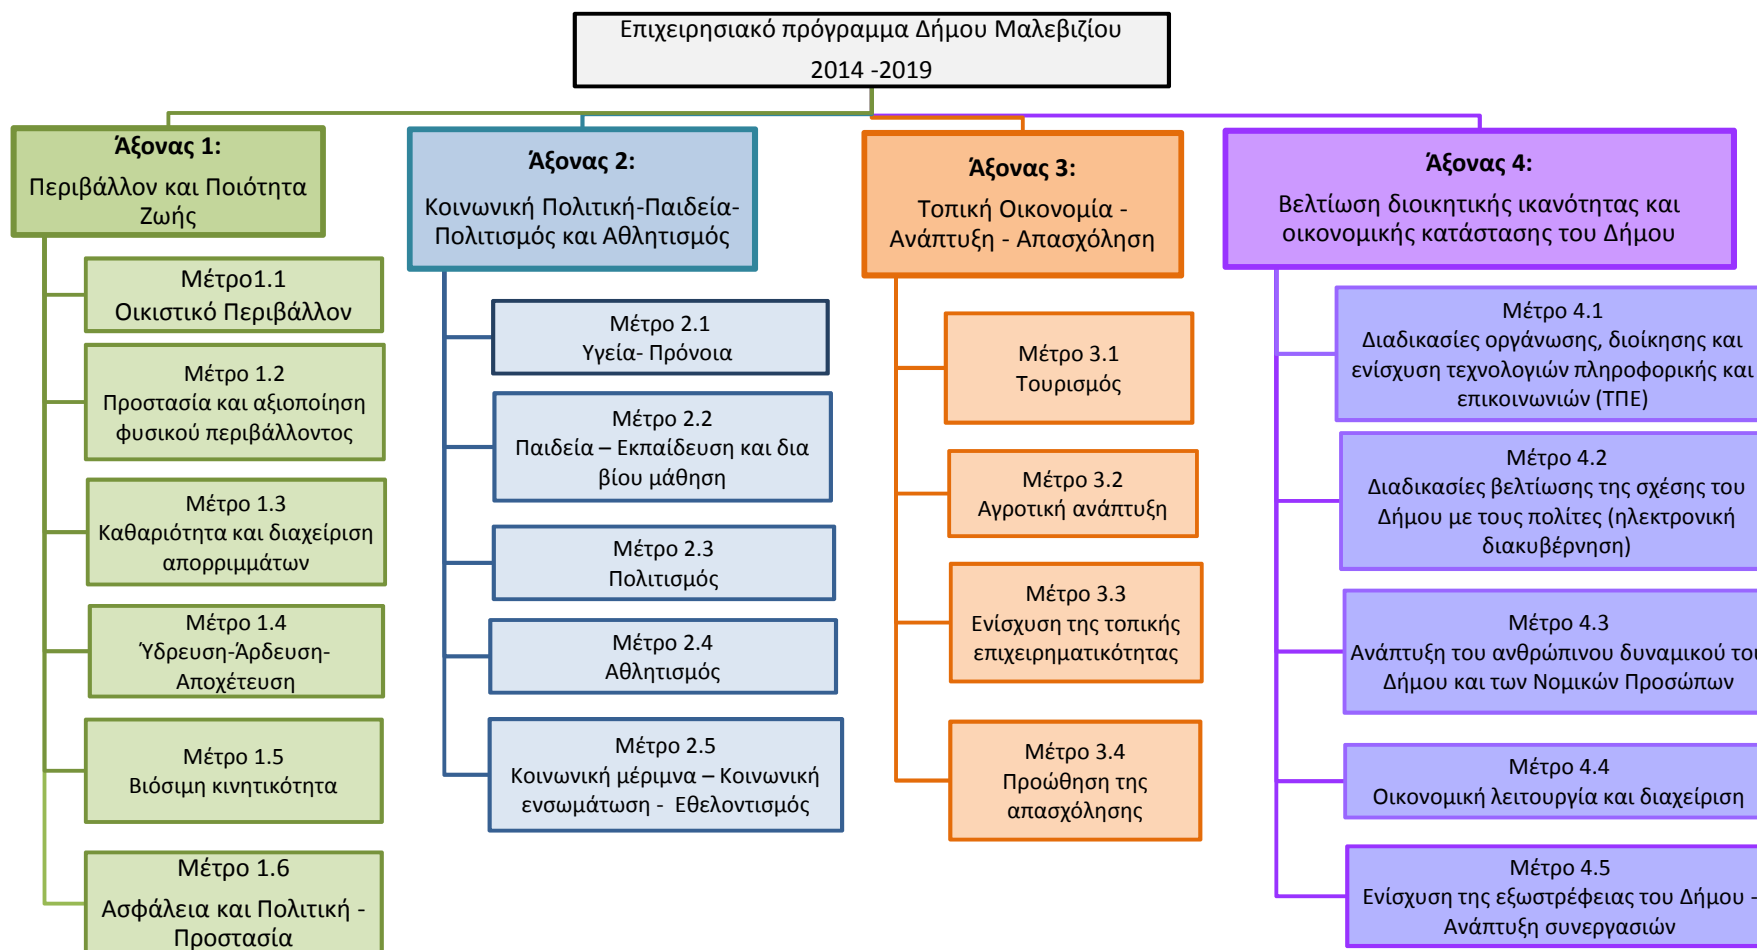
Επιχειρησιακό πρόγραμμα Δήμου Μαλεβιζίου
2014 -2019

Άξονας 1:
Περιβάλλον και Ποιότητα Ζωής

Μέτρο1.1
Οικιστικό Περιβάλλον

Μέτρο 1.2
Προστασία και αξιοποίηση φυσικού περιβάλλοντος

Μέτρο 1.3
Καθαριότητα και διαχείριση απορριμμάτων

Μέτρο 1.4
Ύδρευση-Άρδευση-Αποχέτευση

Μέτρο 1.5
Βιόσιμη κινητικότητα

Μέτρο 1.6
Ασφάλεια και Πολιτική - Προστασία

Άξονας 2:
Κοινωνική Πολιτική-Παιδεία-Πολιτισμός και Αθλητισμός

Μέτρο 2.1
Υγεία- Πρόνοια

Μέτρο 2.2
Παιδεία – Εκπαίδευση και δια βίου μάθηση

Μέτρο 2.3
Πολιτισμός

Μέτρο 2.4
Αθλητισμός

Μέτρο 2.5
Κοινωνική μέριμνα – Κοινωνική ενσωμάτωση - Εθελοντισμός

Άξονας 3:
Τοπική Οικονομία - Ανάπτυξη - Απασχόληση

Μέτρο 3.1
Τουρισμός

Μέτρο 3.2
Αγροτική ανάπτυξη

Μέτρο 3.3
Ενίσχυση της τοπικής επιχειρηματικότητας

Μέτρο 3.4
Προώθηση της απασχόλησης

Άξονας 4:
Βελτίωση διοικητικής ικανότητας και οικονομικής κατάστασης του Δήμου

Μέτρο 4.1
Διαδικασίες οργάνωσης, διοίκησης και ενίσχυση τεχνολογιών πληροφορικής και επικοινωνιών (ΤΠΕ)

Μέτρο 4.2
Διαδικασίες βελτίωσης της σχέσης του Δήμου με τους πολίτες (ηλεκτρονική διακυβέρνηση)

Μέτρο 4.3
Ανάπτυξη του ανθρώπινου δυναμικού του Δήμου και των Νομικών Προσώπων

Μέτρο 4.4
Οικονομική λειτουργία και διαχείριση

Μέτρο 4.5
Ενίσχυση της εξωστρέφειας του Δήμου - Ανάπτυξη συνεργασιών